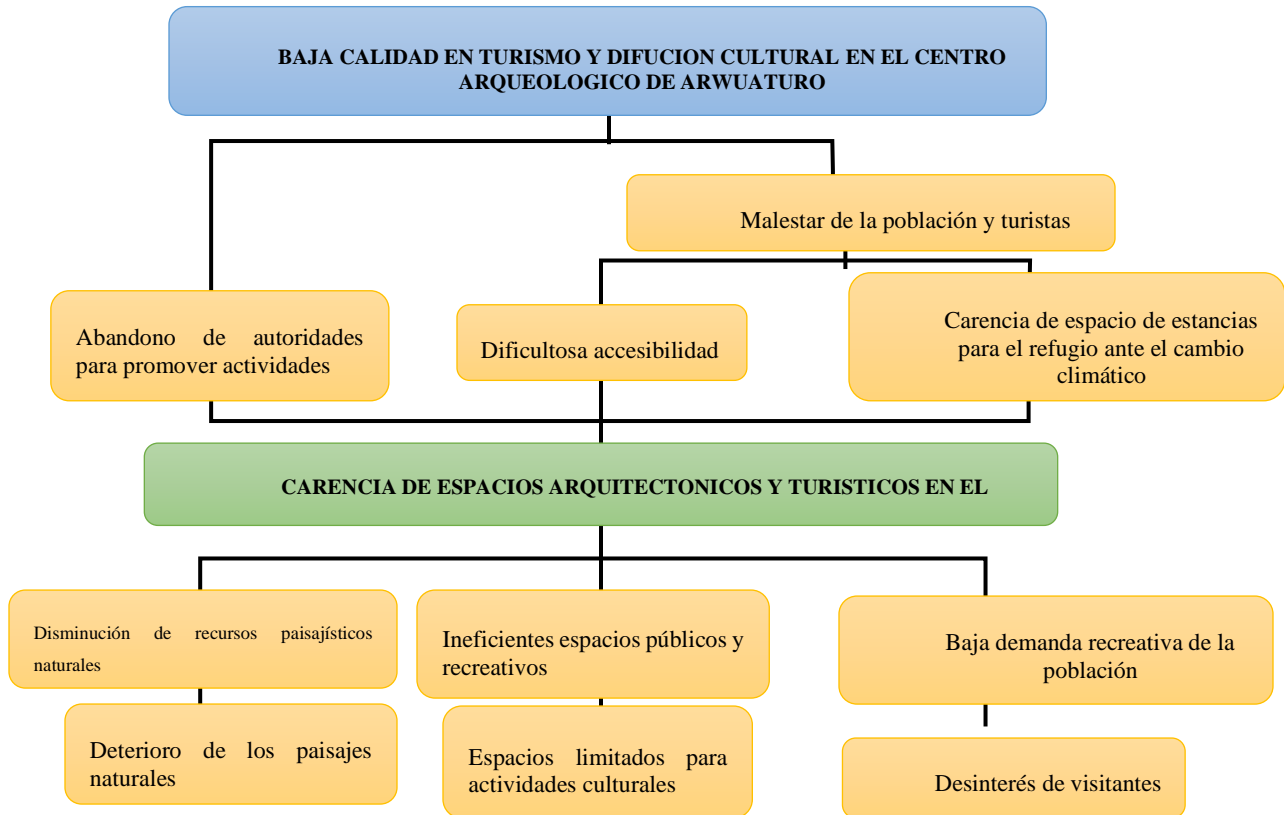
BAJA CALIDAD EN TURISMO Y DIFUCION CULTURAL EN EL CENTRO ARQUEOLOGICO DE ARWUATURO

Malestar de la población y turistas

Abandono de autoridades para promover actividades

Dificultosa accesibilidad

Carencia de espacio de estancias para el refugio ante el cambio climático

CARENCIA DE ESPACIOS ARQUITECTONICOS Y TURISTICOS EN EL

Disminución de recursos paisajísticos naturales

Ineficientes espacios públicos y recreativos

Baja demanda recreativa de la población

Deterioro de los paisajes naturales

Espacios limitados para actividades culturales

Desinterés de visitantes